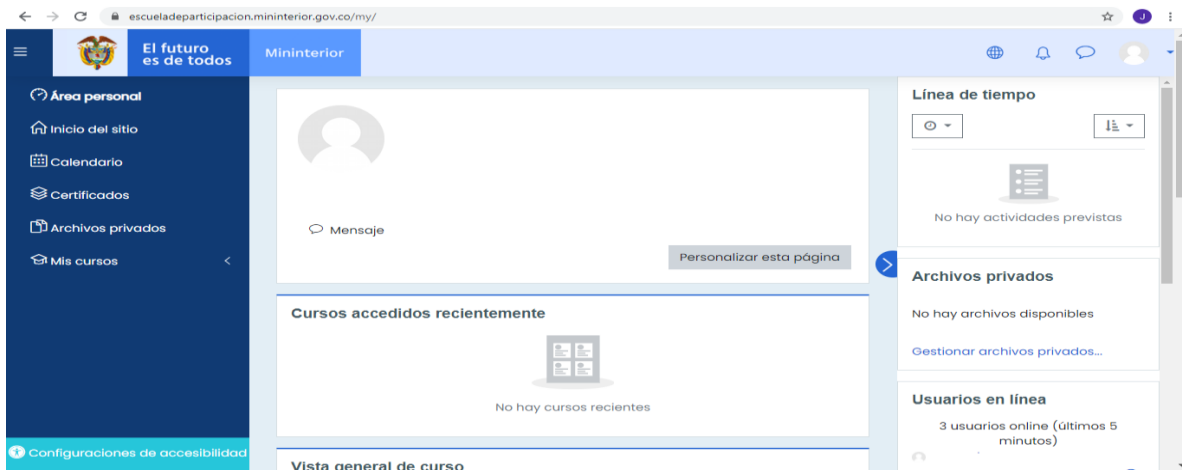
escueladeparticipacion.mininterior.gov.co/my/

El futuro es de todos

Mininterior

Área personal

Inicio del sitio

Calendario

Certificados

Archivos privados

Mis cursos

Configuraciones de accesibilidad

Mensaje

Personalizar esta página

Cursos accedidos recientemente

No hay cursos recientes

Vista general de curso

Línea de tiempo

No hay actividades previstas

Archivos privados

No hay archivos disponibles

Gestionar archivos privados...

Usuarios en línea

3 usuarios online (últimos 5 minutos)